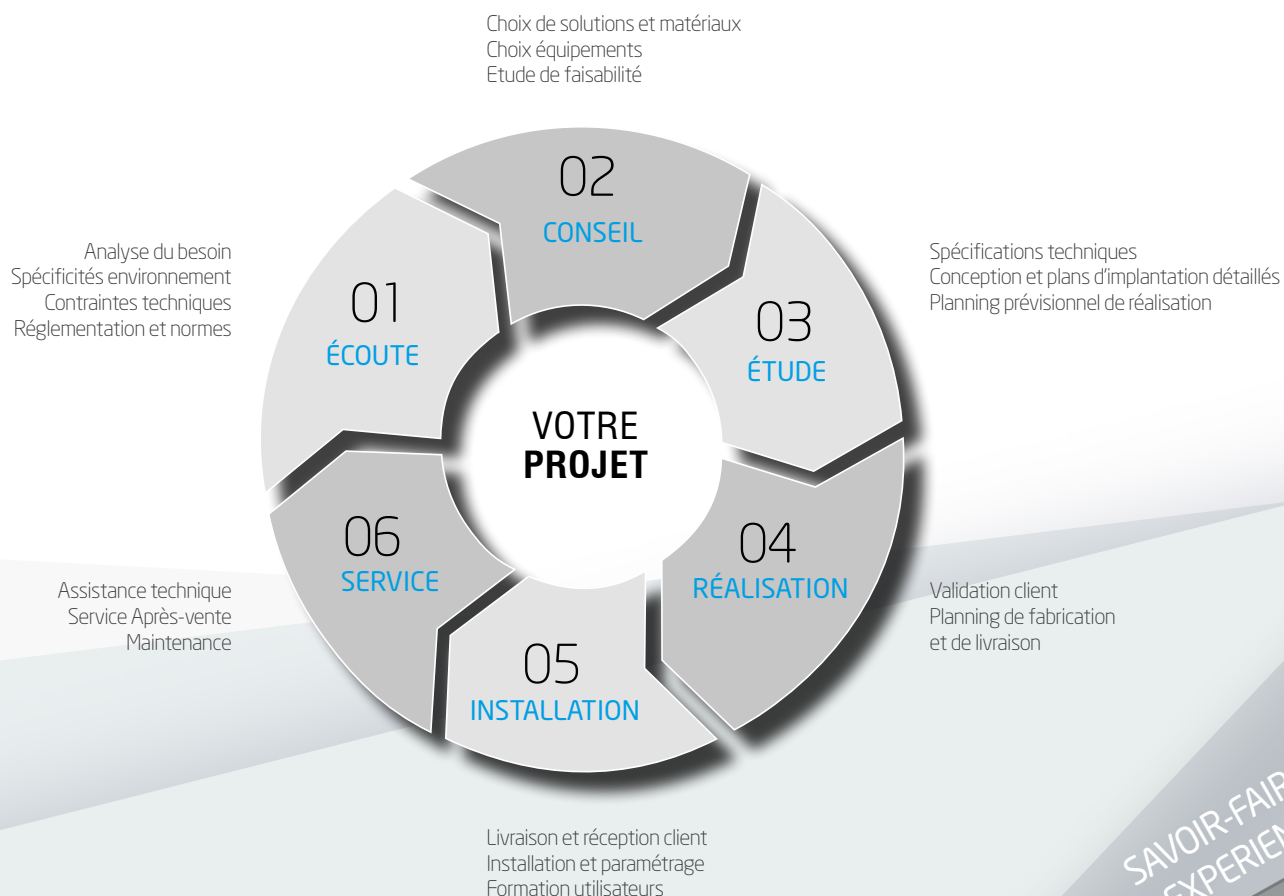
Choix de solutions et matériaux
Choix équipements
Etude de faisabilité

02
CONSEIL

Analyse du besoin
Spécificités environnement
Contraintes techniques
Réglementation et normes

01
ÉCOUTE

Spécifications techniques
Conception et plans d'implantation détaillés
Planning prévisionnel de réalisation

03
ÉTUDE

VOTRE
PROJET

06
SERVICE

04
RÉALISATION

Assistance technique
Service Après-vente
Maintenance

Validation client
Planning de fabrication
et de livraison

05
INSTALLATION

Livraison et réception client
Installation et paramétrage
Formation utilisateurs

SAVOIR-FAIR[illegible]
EXPERIEN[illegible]